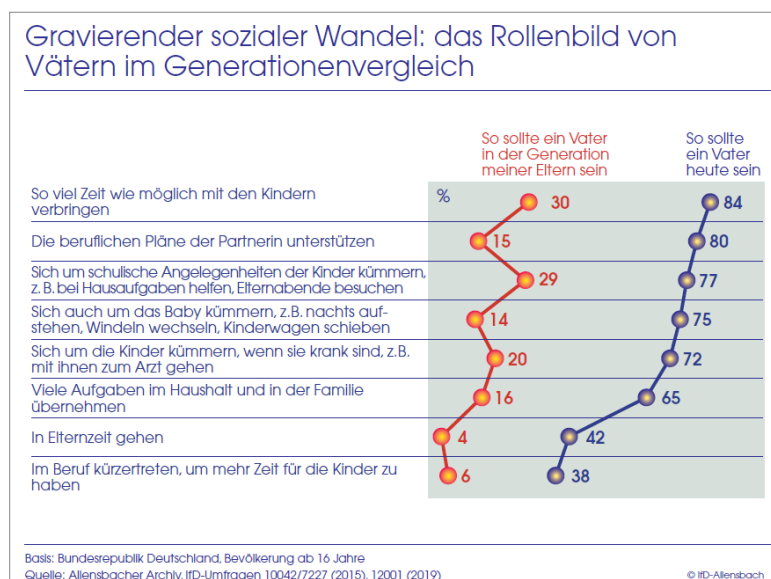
Gravierender sozialer Wandel: das Rollenbild von Vätern im Generationenvergleich

So sollte ein Vater in der Generation meiner Eltern sein

So sollte ein Vater heute sein

%

| | So sollte ein Vater in der Generation meiner Eltern sein | So sollte ein Vater heute sein |
|---|---|---|
| So viel Zeit wie möglich mit den Kindern verbringen | 30 | 84 |
| Die beruflichen Pläne der Partnerin unterstützen | 15 | 80 |
| Sich um schulische Angelegenheiten der Kinder kümmern, z.B. bei Hausaufgaben helfen, Elternabende besuchen | 29 | 77 |
| Sich auch um das Baby kümmern, z.B. nachts aufstehen, Windeln wechseln, Kinderwagen schieben | 14 | 75 |
| Sich um die Kinder kümmern, wenn sie krank sind, z.B. mit ihnen zum Arzt gehen | 20 | 72 |
| Viele Aufgaben im Haushalt und in der Familie übernehmen | 16 | 65 |
| In Elternzeit gehen | 4 | 42 |
| Im Beruf kürzertreten, um mehr Zeit für die Kinder zu haben | 6 | 38 |

Basis: Bundesrepublik Deutschland, Bevölkerung ab 16 Jahre
Quelle: Allensbacher Archiv, IfD-Umfragen 10042/7227 (2015), 12001 (2019)

© IfD-Allensbach